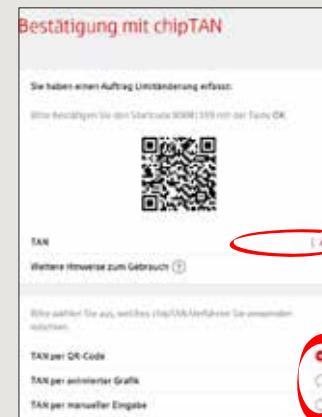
Bestätigung mit chipTAN

Sie haben einen Auftrag Limitänderung erfasst.

Bitte bestätigen Sie den Startcode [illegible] mit der Taste OK.

TAN

Weitere Hinweise zum Gebrauch

Bitte wählen Sie aus, welches chipTAN-Verfahren Sie verwenden möchten.

TAN per QR-Code

TAN per animierter Grafik

TAN per manueller Eingabe